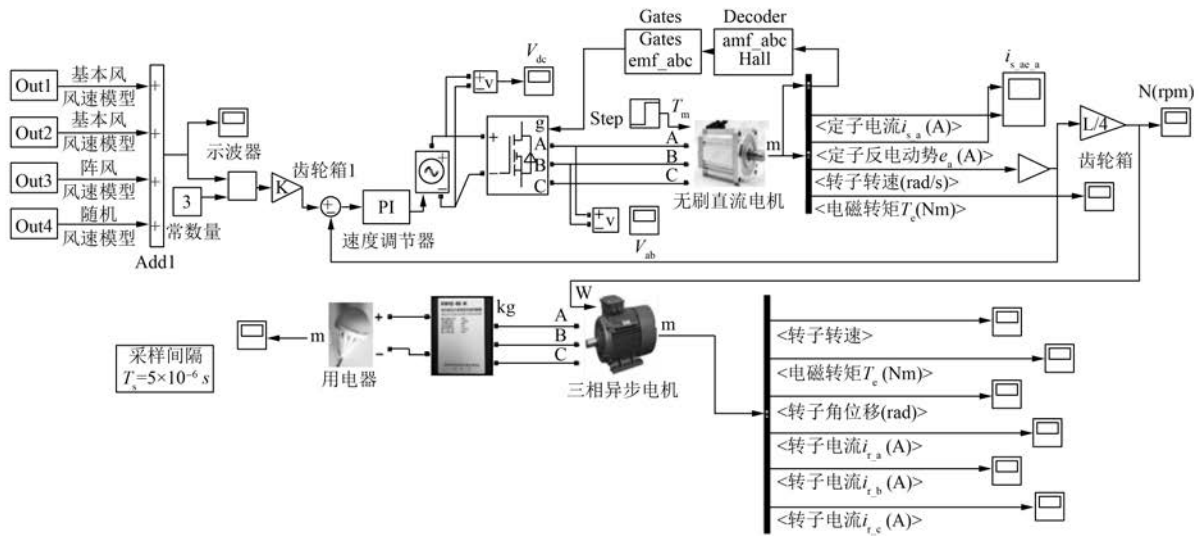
Gates
Gates
emf_abc
Decoder
amf_abc
Hall
$V_{dc}$
$i_{s\_ac\_a}$
N(rpm)
Out1
基本风
风速模型
Out2
基本风
风速模型
Out3
阵风
风速模型
Out4
随机
风速模型
Add1
示波器
3
常数量
齿轮箱1
K
PI
速度调节器
+v
-
Step
$T_m$
g
A
B
C
A
B
C
+v
-
$V_{ab}$
无刷直流电机
m
<定子电流$i_{s\_a}$(A)>
<定子反电动势$e_a$(A)>
<转子转速(rad/s)>
<电磁转矩$T_e$(Nm)>
L/4
齿轮箱
W
m
+
-
用电器
kg
A
B
C
m
三相异步电机
采样间隔
$T_s=5\times10^{-6}\ s$
<转子转速>
<电磁转矩$T_e$(Nm)>
<转子角位移(rad)>
<转子电流$i_{r\_a}$(A)>
<转子电流$i_{r\_b}$(A)>
<转子电流$i_{r\_c}$(A)>